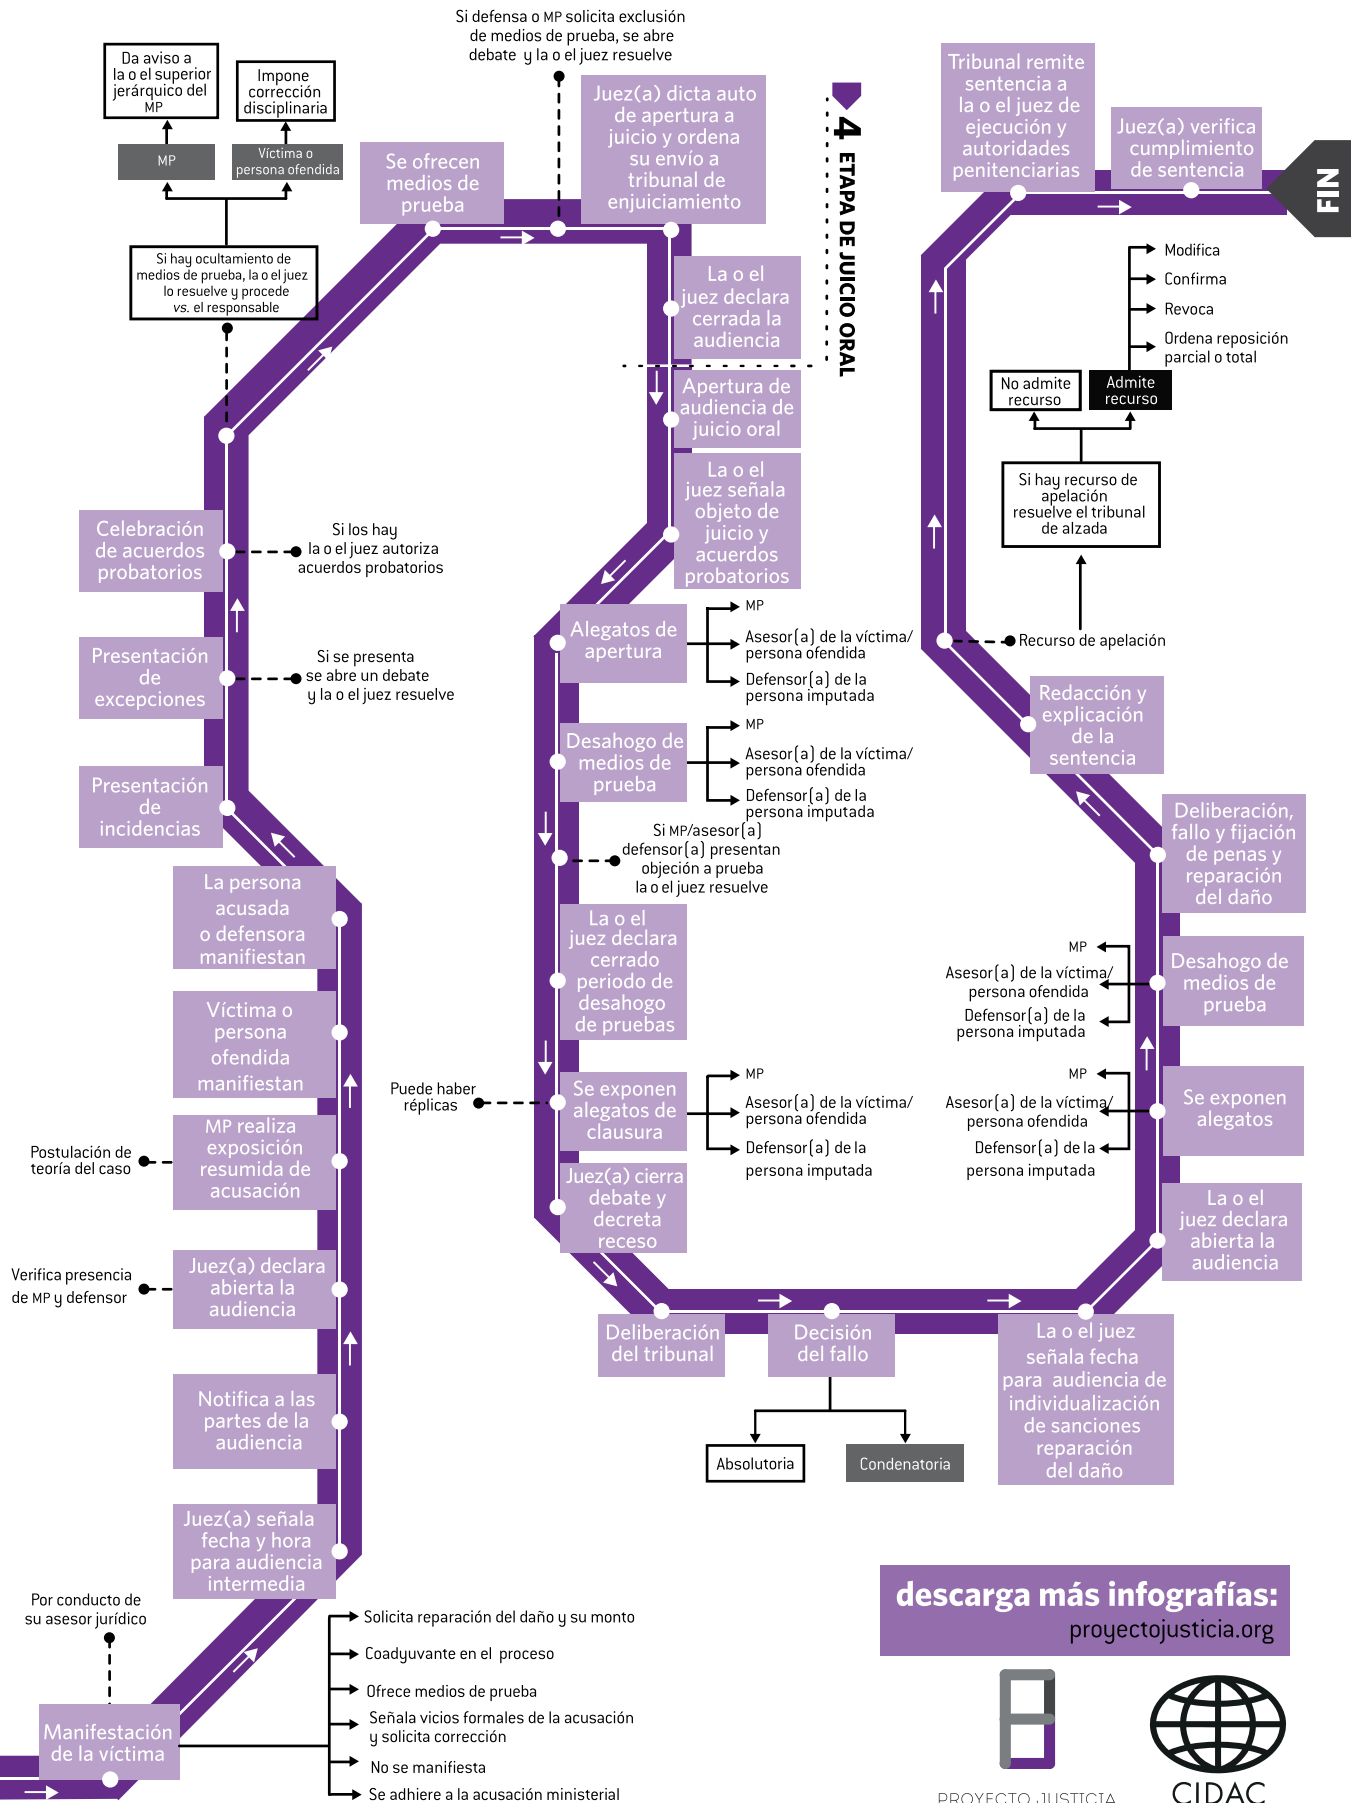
Si defensa o MP solicita exclusión de medios de prueba, se abre debate y la o el juez resuelve

Da aviso a la o el superior jerárquico del MP

Impone corrección disciplinaria

MP

Víctima o persona ofendida

Si hay ocultamiento de medios de prueba, la o el juez lo resuelve y procede vs. el responsable

Se ofrecen medios de prueba

Juez(a) dicta auto de apertura a juicio y ordena su envío a tribunal de enjuiciamiento

4 ETAPA DE JUICIO ORAL

Tribunal remite sentencia a la o el juez de ejecución y autoridades penitenciarias

Juez(a) verifica cumplimiento de sentencia

FIN

La o el juez declara cerrada la audiencia

Apertura de audiencia de juicio oral

La o el juez señala objeto de juicio y acuerdos probatorios

Modifica

Confirma

Revoca

Ordena reposición parcial o total

No admite recurso

Admite recurso

Si hay recurso de apelación resuelve el tribunal de alzada

Celebración de acuerdos probatorios

Si los hay la o el juez autoriza acuerdos probatorios

Presentación de excepciones

Si se presenta se abre un debate y la o el juez resuelve

Presentación de incidencias

Alegatos de apertura

MP

Asesor(a) de la víctima/ persona ofendida

Defensor(a) de la persona imputada

Recurso de apelación

Redacción y explicación de la sentencia

Desahogo de medios de prueba

MP

Asesor(a) de la víctima/ persona ofendida

Defensor(a) de la persona imputada

Si MP/asesor(a) defensor(a) presentan objeción a prueba la o el juez resuelve

Deliberación, fallo y fijación de penas y reparación del daño

La persona acusada o defensora manifiestan

La o el juez declara cerrado periodo de desahogo de pruebas

MP

Asesor(a) de la víctima/ persona ofendida

Defensor(a) de la persona imputada

Desahogo de medios de prueba

Víctima o persona ofendida manifiestan

Puede haber réplicas

Se exponen alegatos de clausura

MP

Asesor(a) de la víctima/ persona ofendida

Defensor(a) de la persona imputada

MP

Asesor(a) de la víctima/ persona ofendida

Defensor(a) de la persona imputada

Se exponen alegatos

Postulación de teoría del caso

MP realiza exposición resumida de acusación

Juez(a) cierra debate y decreta receso

La o el juez declara abierta la audiencia

Verifica presencia de MP y defensor

Juez(a) declara abierta la audiencia

Deliberación del tribunal

Decisión del fallo

La o el juez señala fecha para audiencia de individualización de sanciones reparación del daño

Notifica a las partes de la audiencia

Absolutoria

Condenatoria

Juez(a) señala fecha y hora para audiencia intermedia

descarga más infografías:
proyectojusticia.org

Por conducto de su asesor jurídico

Solicita reparación del daño y su monto

Coadyuvante en el proceso

Ofrece medios de prueba

Señala vicios formales de la acusación y solicita corrección

No se manifiesta

Se adhiere a la acusación ministerial

Manifestación de la víctima

PROYECTO JUSTICIA

CIDAC